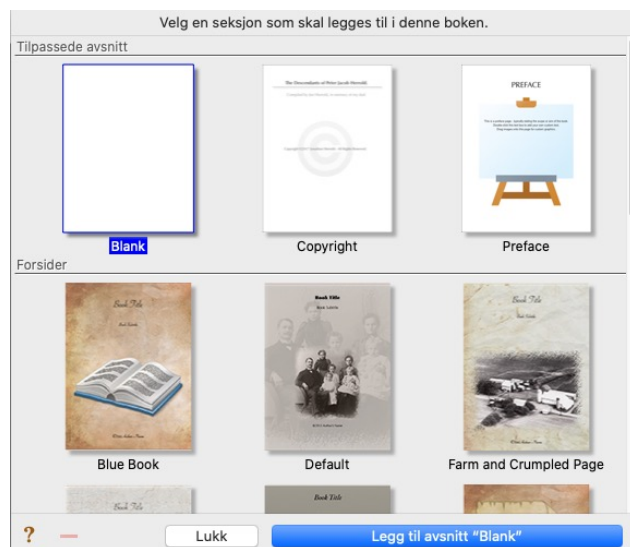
Velg en seksjon som skal legges til i denne boken.

Tilpassede avsnitt

Blank

The Descendants of Peter Jacob Mørvold
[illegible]
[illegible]

Copyright

PREFACE
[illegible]

Preface

Forsider

Book Title
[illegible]
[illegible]

Blue Book

Book Title
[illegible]
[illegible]

Default

Book Title
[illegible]
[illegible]

Farm and Crumpled Page

Book Title

?

Lukk

Legg til avsnitt "Blank"